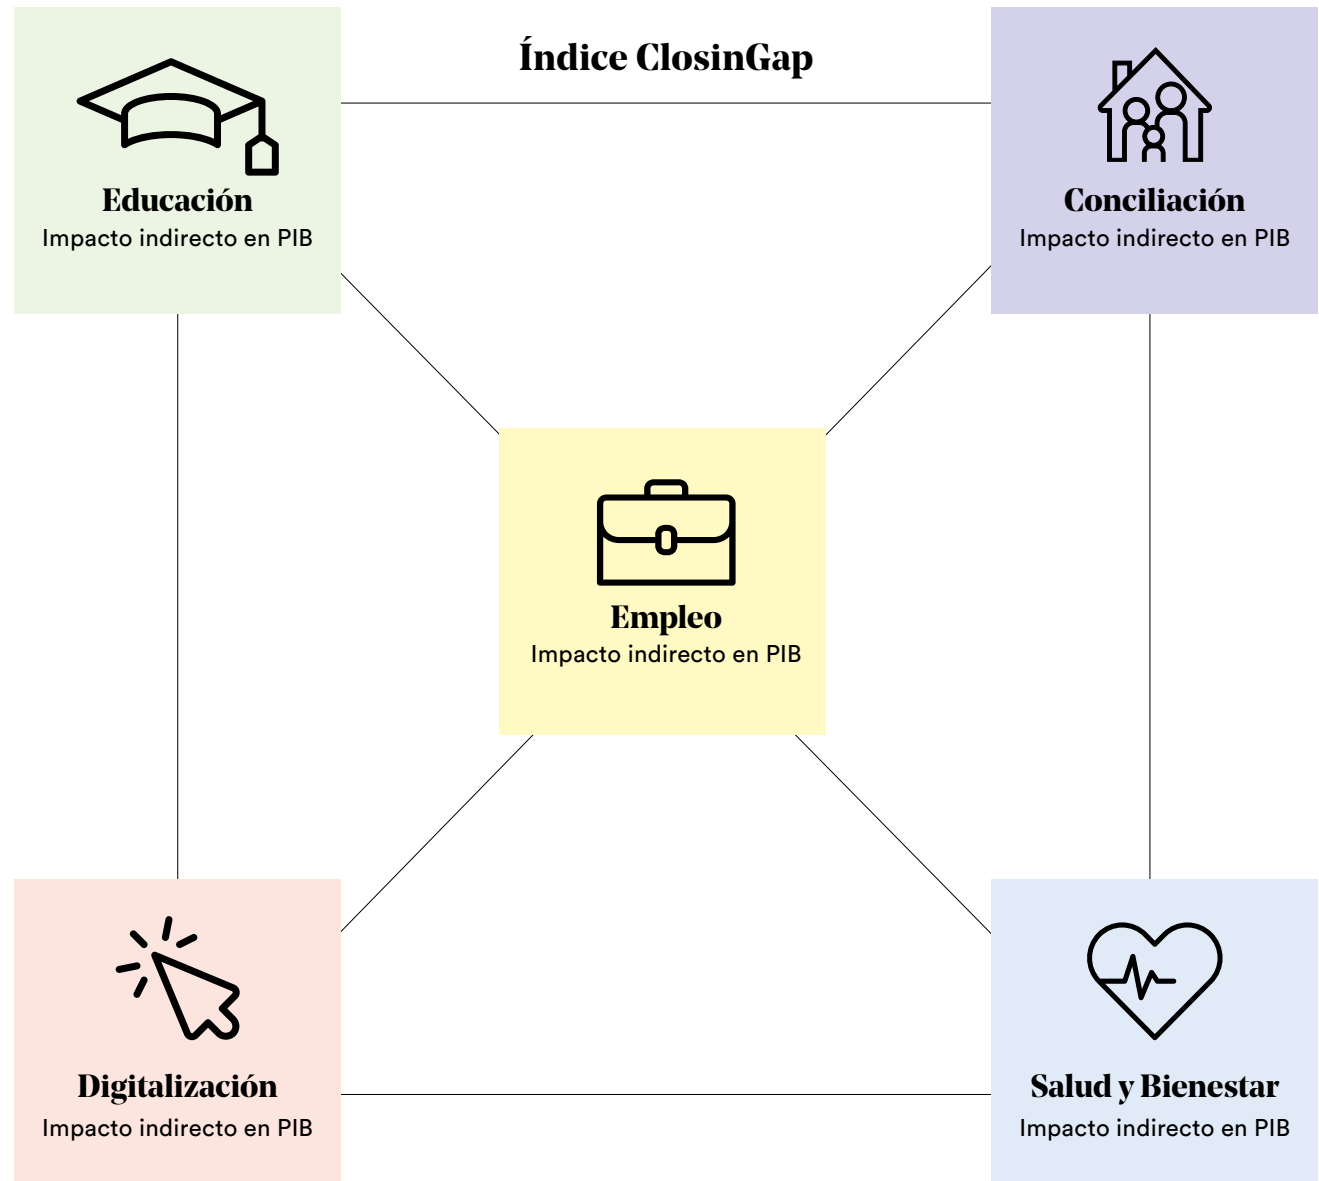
Educación
Impacto indirecto en PIB

Índice ClosinGap

Conciliación
Impacto indirecto en PIB

Empleo
Impacto indirecto en PIB

Digitalización
Impacto indirecto en PIB

Salud y Bienestar
Impacto indirecto en PIB